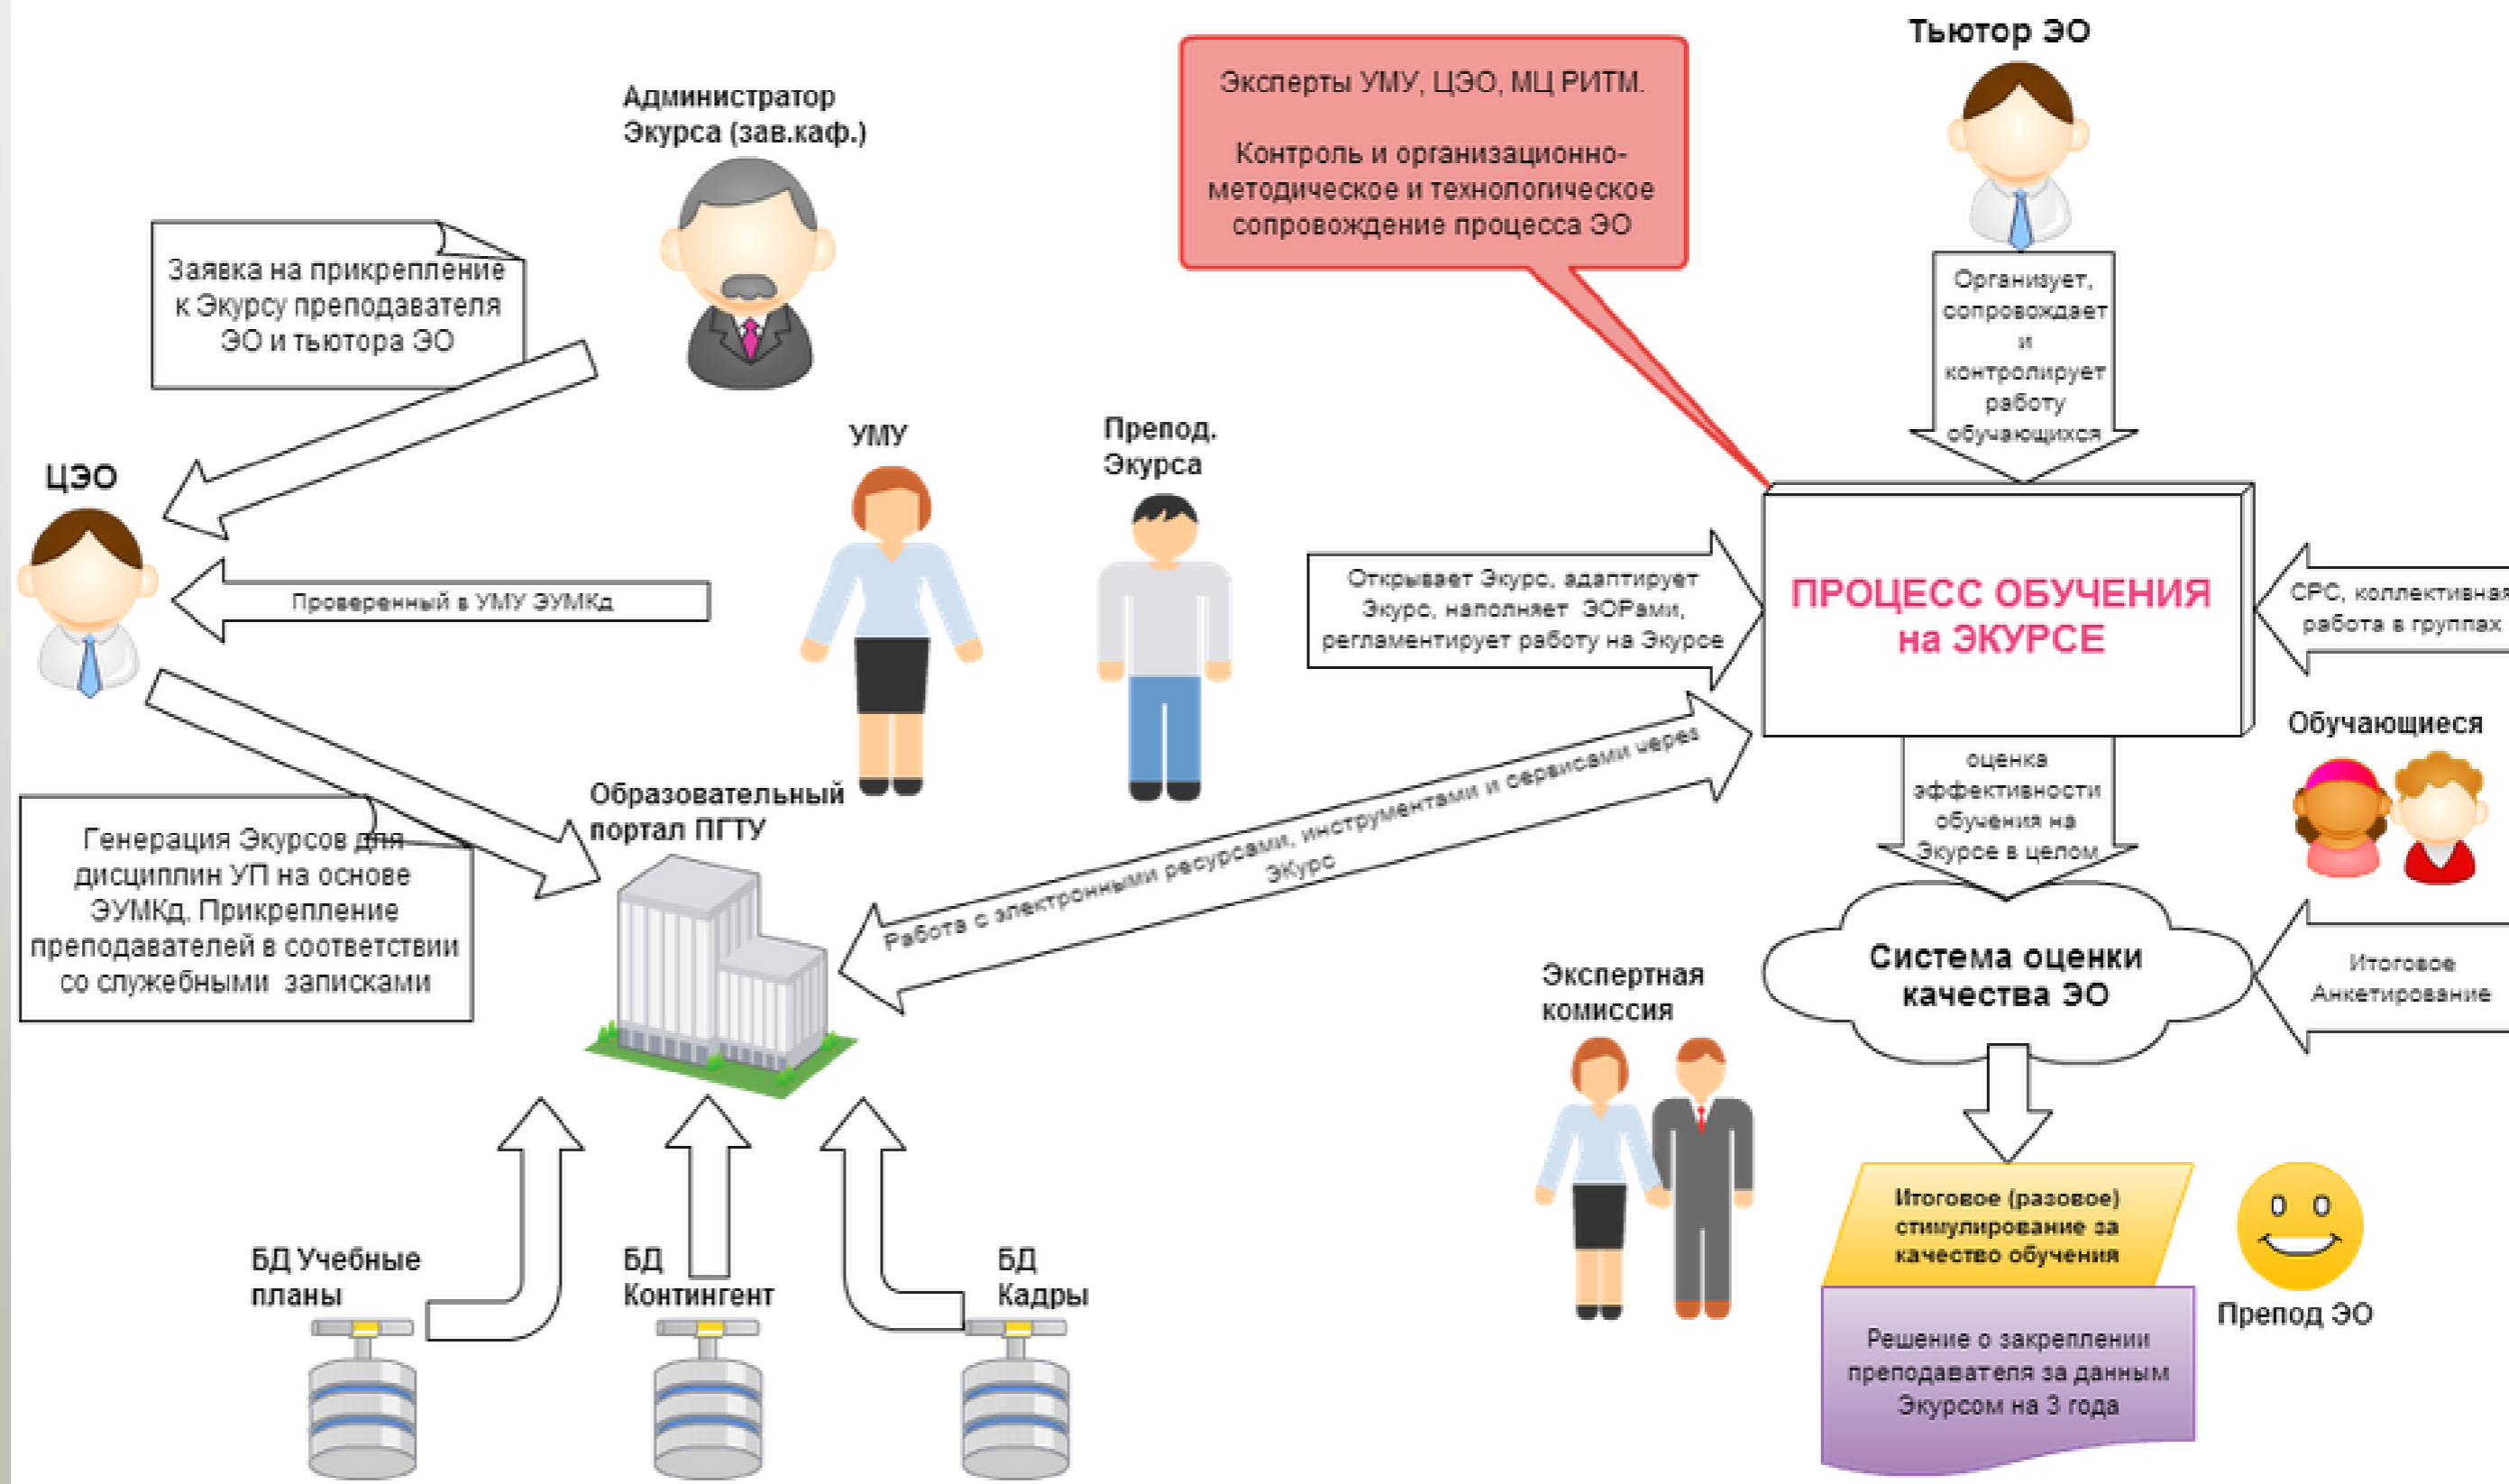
Тьютор ЭО

Эксперты УМУ, ЦЭО, МЦ РИТМ.

Контроль и организационно-методическое и технологическое сопровождение процесса ЭО

Администратор Экурса (зав.каф.)

Заявка на прикрепление к Экурсу преподавателя ЭО и тьютора ЭО

Организует, сопровождает и контролирует работу обучающихся

ЦЭО

УМУ

Препод. Экурса

Проверенный в УМУ ЭУМКд

Открывает Экурс, адаптирует Экурс, наполняет ЭОРами, регламентирует работу на Экурсе

ПРОЦЕСС ОБУЧЕНИЯ на ЭКУРСЕ

СРС, коллективная работа в группах

Обучающиеся

оценка эффективности обучения на Экурсе в целом

Образовательный портал ПГТУ

Генерация Экурсов для дисциплин УП на основе ЭУМКд. Прикрепление преподавателей в соответствии со служебными записками

Работа с электронными ресурсами, инструментами и сервисами через ЭКурс

Система оценки качества ЭО

Итоговое Анкетирование

Экспертная комиссия

БД Учебные планы

БД Контингент

БД Кадры

Итоговое (разовое) стимулирование за качество обучения

Решение о закреплении преподавателя за данным Экурсом на 3 года

Препод ЭО